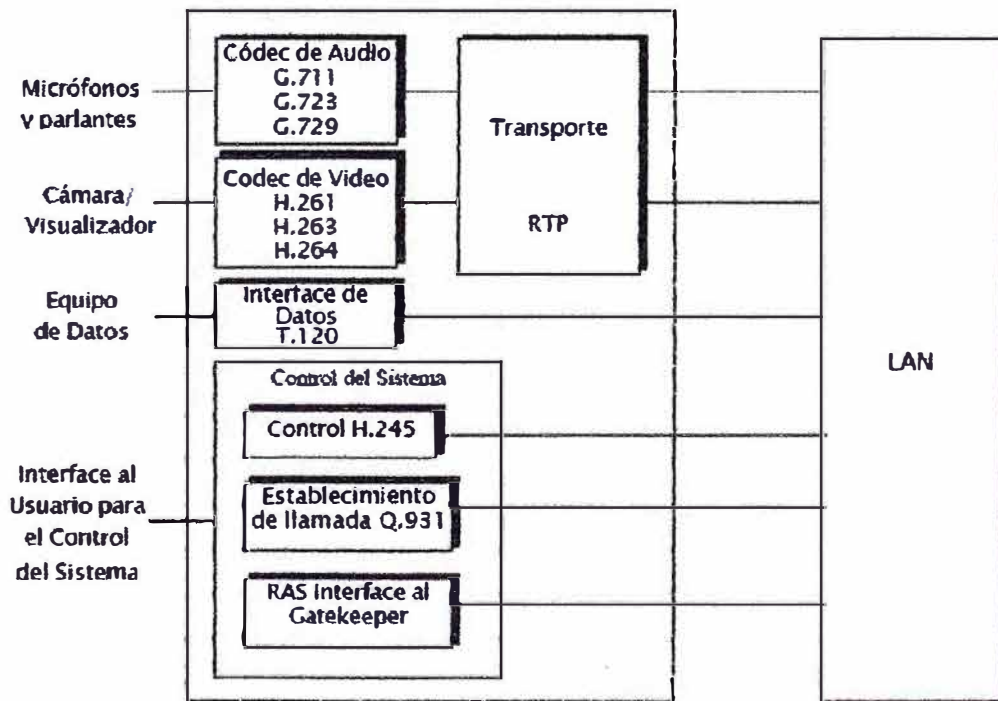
Micrófonos y parlantes

Códec de Audio
G.711
G.723
G.729

Transporte

RTP

Cámara/ Visualizador

Codec de Video
H.261
H.263
H.264

Equipo de Datos

Interface de Datos T.120

Control del Sistema

Control H.245

Interface al Usuario para el Control del Sistema

Establecimiento de llamada Q.931

RAS Interface al Gatekeeper

LAN